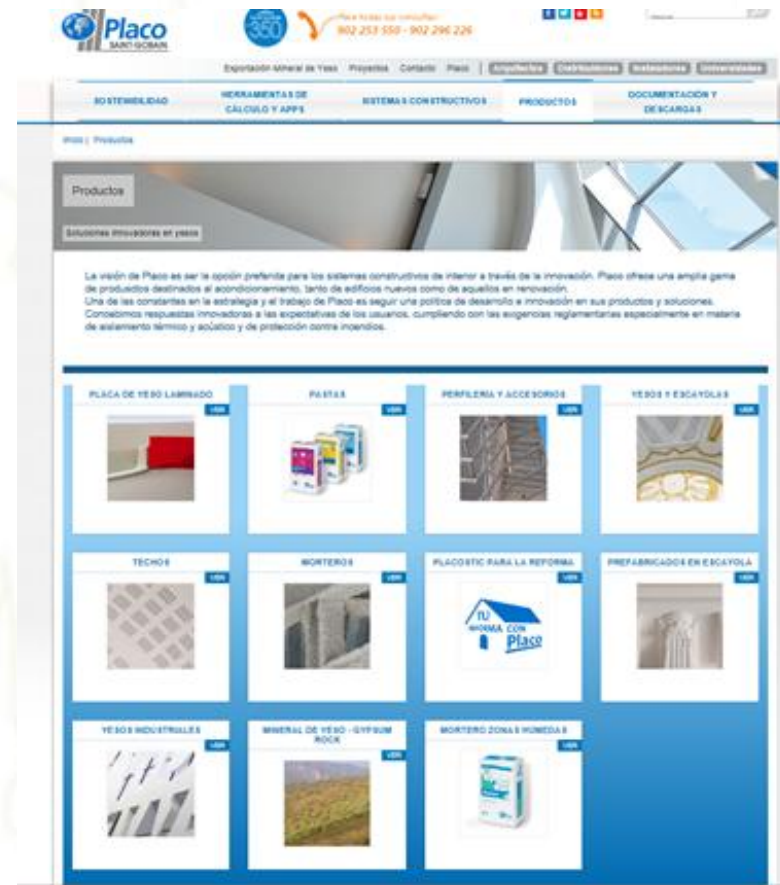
Placo
SAINT-GOBAIN

350

Para todas sus consultas
902 253 550 - 902 296 226

Exportación Mineral de Yeso   Proyectos   Contacto   Placo   Arquitectos   Distribuidores   Instaladores   Universidades

SOSTENIBILIDAD   HERRAMIENTAS DE CÁLCULO Y APPS   SISTEMAS CONSTRUCTIVOS   PRODUCTOS   DOCUMENTACIÓN Y DESCARGAS

Inicio | Productos

Productos

Soluciones innovadoras en yesos

La visión de Placo es ser la opción preferida para los sistemas constructivos de interior a través de la innovación. Placo ofrece una amplia gama de productos destinados al acondicionamiento, tanto de edificios nuevos como de aquellos en renovación.
Una de las constantes en la estrategia y el trabajo de Placo es seguir una política de desarrollo e innovación en sus productos y soluciones. Concebimos respuestas innovadoras a las expectativas de los usuarios, cumpliendo con las exigencias reglamentarias especialmente en materia de aislamiento térmico y acústico y de protección contra incendios.

PLACA DE YESO LAMINADO
VER

PASTAS
VER

PERFILERÍA Y ACCESORIOS
VER

YESOS Y ESCAYOLAS
VER

TECHOS
VER

MORTEROS
VER

PLACOSTIC PARA LA REFORMA
VER
TU REFORMA CON Placo

PREFABRICADOS EN ESCAYOLA
VER

YESOS INDUSTRIALES
VER

MINERAL DE YESO - GYPSUM ROCK
VER

MORTERO ZONAS HÚMEDAS
VER